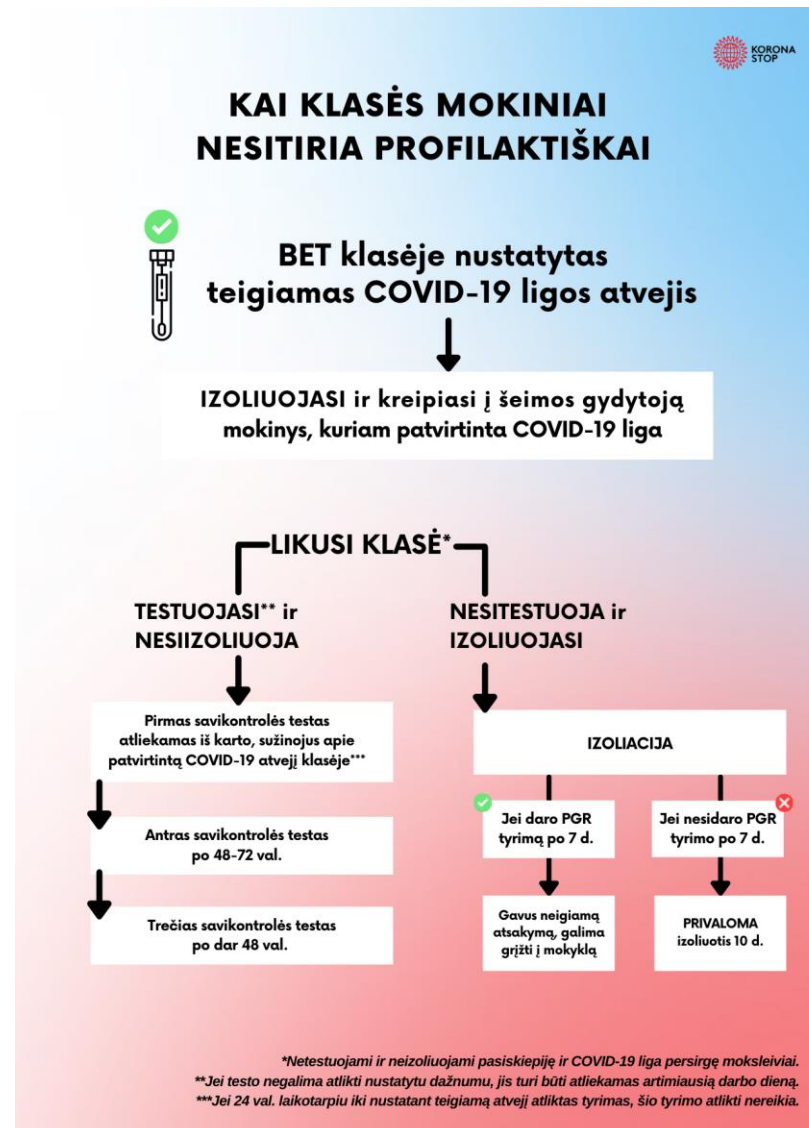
KORONA STOP

KAI KLASĖS MOKINIAI NESITIRIA PROFILAKTIŠKAI

BET klasėje nustatytas teigiamas COVID-19 ligos atvejis

IZOLIUOJASI ir kreipiasi į šeimos gydytoją mokinys, kuriam patvirtinta COVID-19 liga

LIKUSI KLASĖ*

TESTUOJASI** ir NESIIZOLIUOJA

NESITESTUOJA ir IZOLIUOJASI

Pirmas savikontrolės testas atliekamas iš karto, sužinojus apie patvirtintą COVID-19 atvejį klasėje***

Antras savikontrolės testas po 48-72 val.

Trečias savikontrolės testas po dar 48 val.

IZOLIACIJA

Jei daro PGR tyrimą po 7 d.

Jei nesidaro PGR tyrimo po 7 d.

Gavus neigiamą atsakymą, galima grįžti į mokyklą

PRIVALOMA izoliuotis 10 d.

*Netestuojami ir neizoliuojami pasiskiepiję ir COVID-19 liga persirgę moksleiviai.
**Jei testo negalima atlikti nustatytu dažnumu, jis turi būti atliekamas artimiausią darbo dieną.
***Jei 24 val. laikotarpiu iki nustatant teigiamą atvejį atliktas tyrimas, šio tyrimo atlikti nereikia.